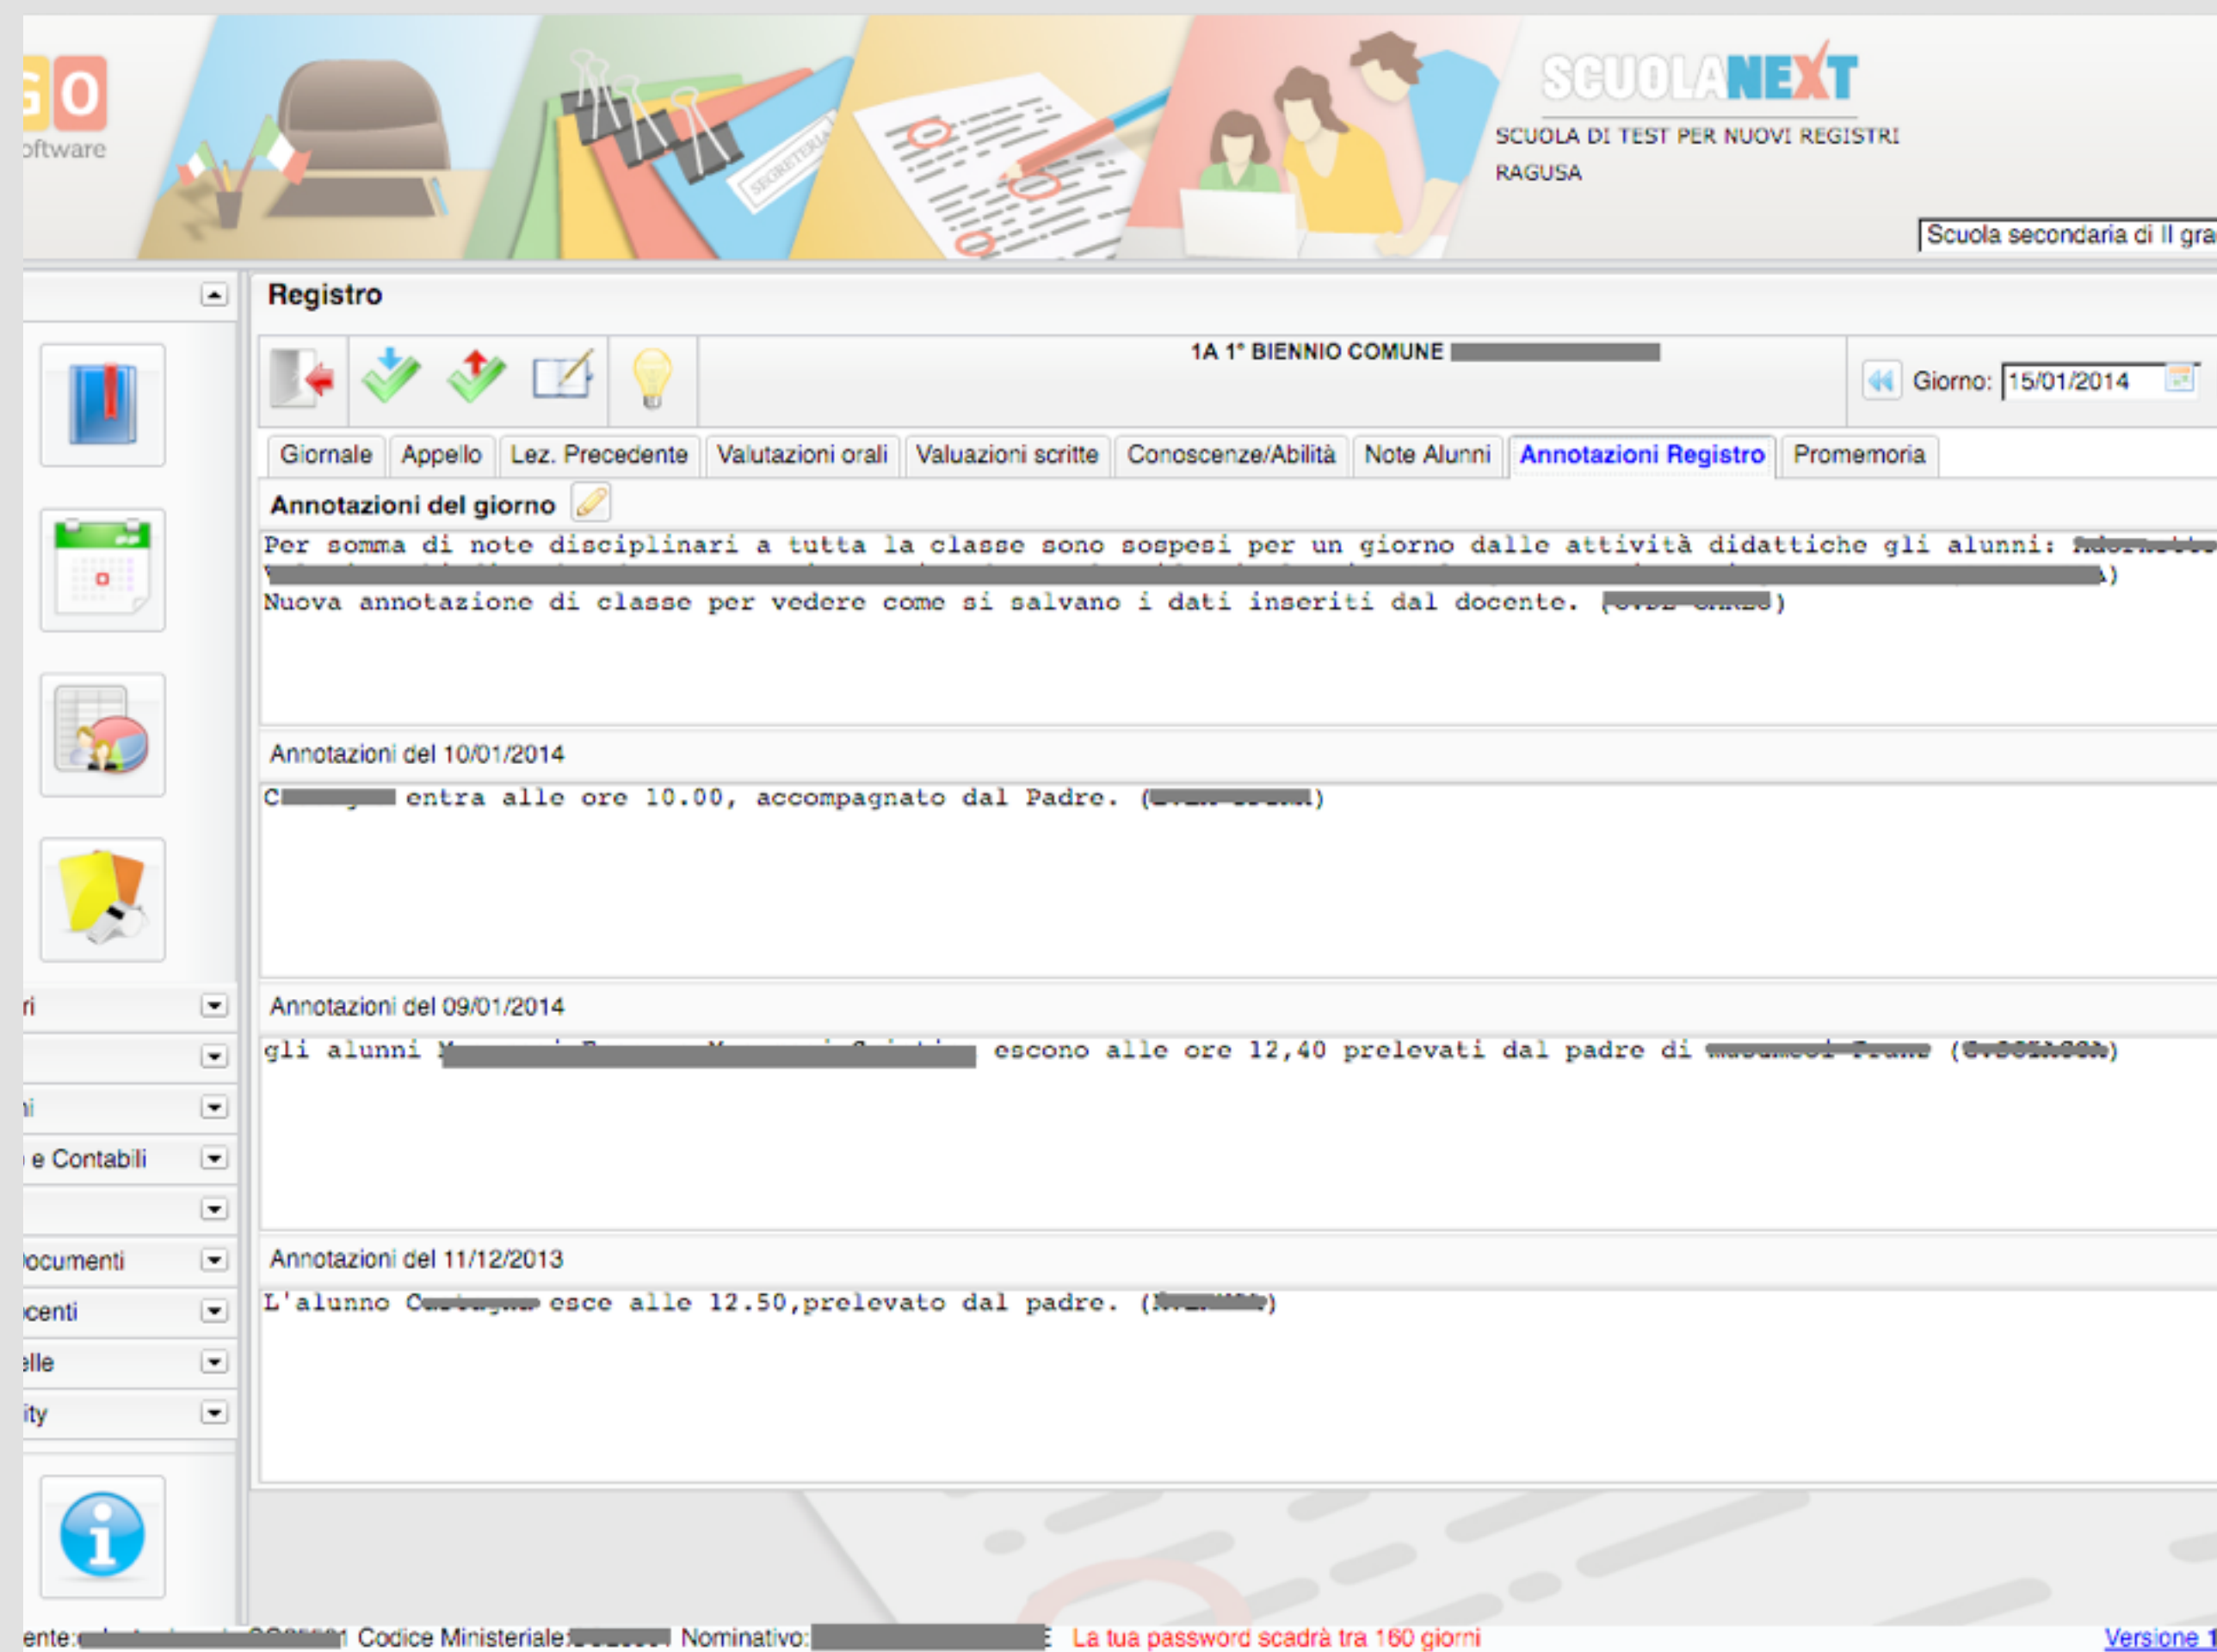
GO
oftware

SCUOLANEXT
SCUOLA DI TEST PER NUOVI REGISTRI
RAGUSA

Scuola secondaria di II gra

Registro

1A 1° BIENNIO COMUNE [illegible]

Giorno: 15/01/2014

Giornale | Appello | Lez. Precedente | Valutazioni orali | Valuazioni scritte | Conoscenze/Abilità | Note Alunni | Annotazioni Registro | Promemoria

Annotazioni del giorno

Per somma di note disciplinari a tutta la classe sono sospesi per un giorno dalle attività didattiche gli alunni: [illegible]
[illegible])
Nuova annotazione di classe per vedere come si salvano i dati inseriti dal docente. ([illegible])

Annotazioni del 10/01/2014

C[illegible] entra alle ore 10.00, accompagnato dal Padre. ([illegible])

Annotazioni del 09/01/2014

gli alunni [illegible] escono alle ore 12,40 prelevati dal padre di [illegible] ([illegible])

Annotazioni del 11/12/2013

L'alunno C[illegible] esce alle 12.50,prelevato dal padre. ([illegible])

ri
i
e Contabili
ocumenti
centi
elle
ity

ente:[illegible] Codice Ministeriale:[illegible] Nominativo:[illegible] La tua password scadrà tra 160 giorni Versione 1